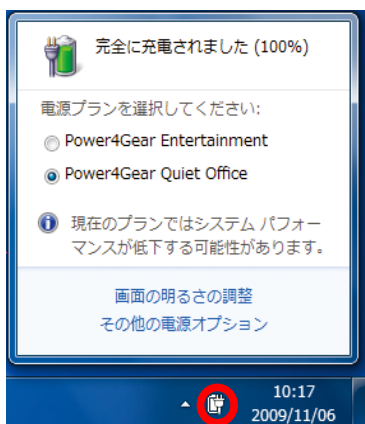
完全に充電されました (100%)

電源プランを選択してください:

Power4Gear Entertainment

Power4Gear Quiet Office

現在のプランではシステム パフォーマンスが低下する可能性があります。

画面の明るさの調整

その他の電源オプション

10:17
2009/11/06